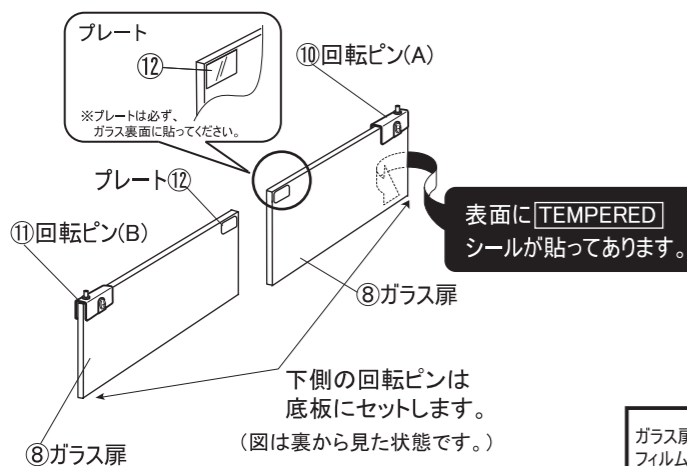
プレート
⑫
※プレートは必ず、ガラス裏面に貼ってください。

⑩回転ピン(A)

プレート⑫

⑪回転ピン(B)

表面に TEMPERED シールが貼ってあります。

⑧ガラス扉

下側の回転ピンは底板にセットします。

(図は裏から見た状態です。)

⑧ガラス扉

ガラス扉
フィルム